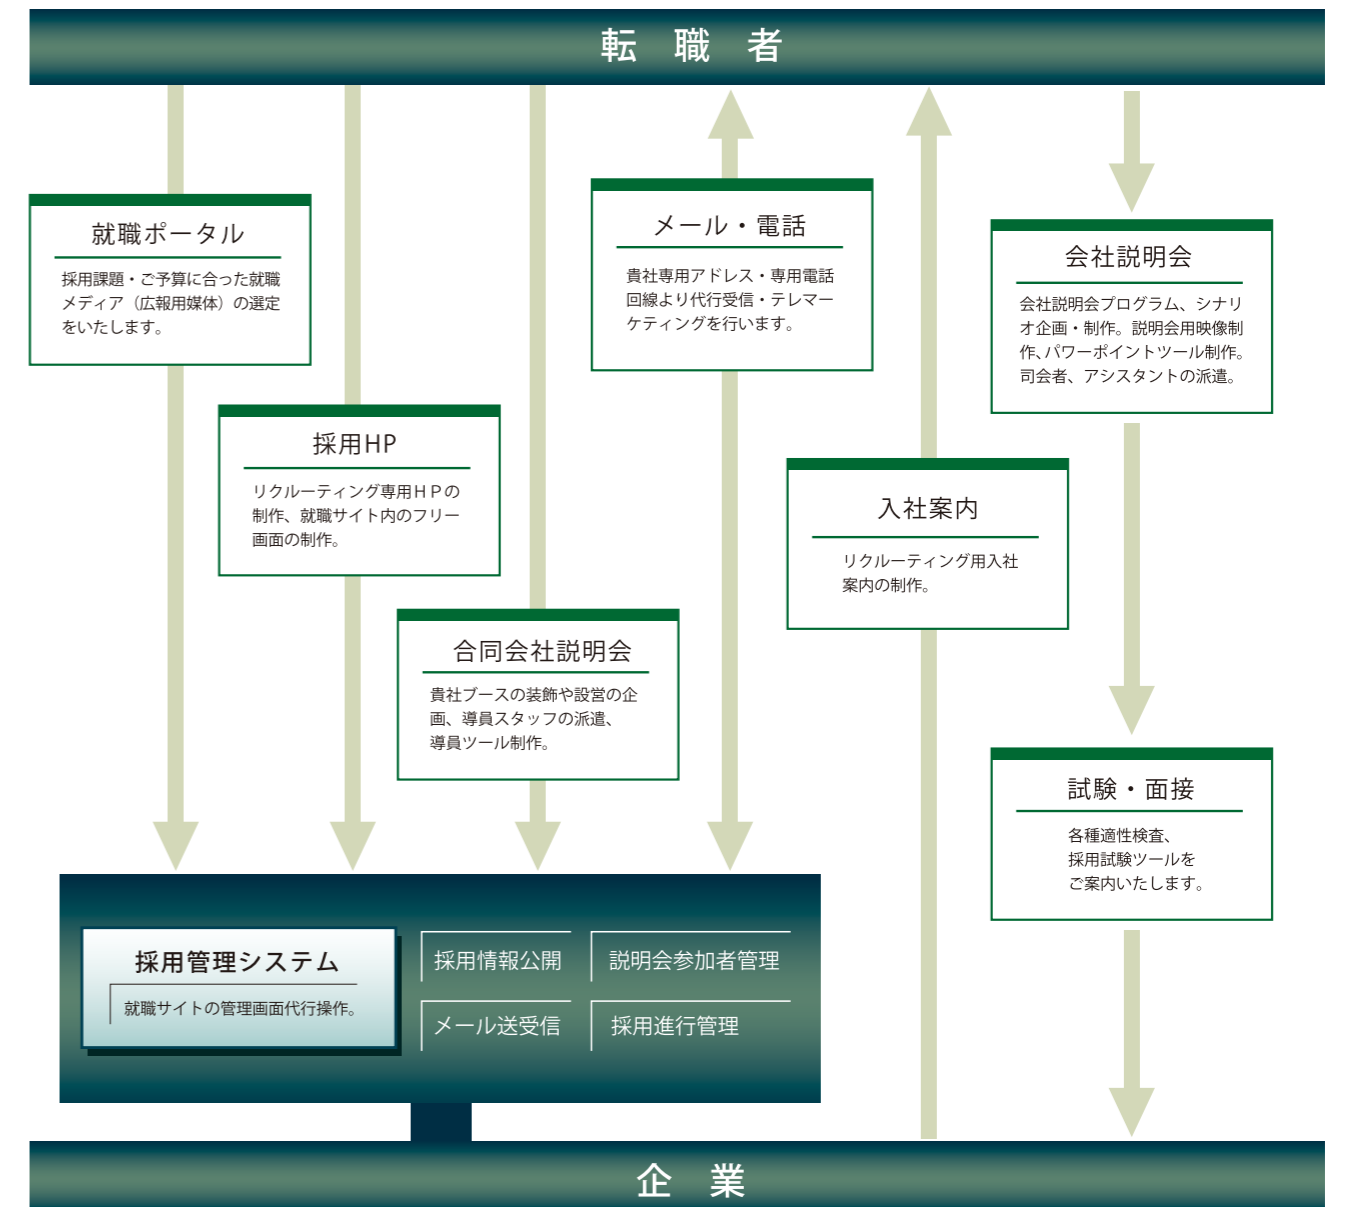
転　職　者

就職ポータル

採用課題・ご予算に合った就職メディア（広報用媒体）の選定をいたします。

採用HP

リクルーティング専用ＨＰの制作、就職サイト内のフリー画面の制作。

合同会社説明会

貴社ブースの装飾や設営の企画、導員スタッフの派遣、導員ツール制作。

メール・電話

貴社専用アドレス・専用電話回線より代行受信・テレマーケティングを行います。

入社案内

リクルーティング用入社案内の制作。

会社説明会

会社説明会プログラム、シナリオ企画・制作。説明会用映像制作､パワーポイントツール制作。司会者、アシスタントの派遣。

試験・面接

各種適性検査、採用試験ツールをご案内いたします。

採用管理システム

就職サイトの管理画面代行操作。

採用情報公開

説明会参加者管理

メール送受信

採用進行管理

企　業